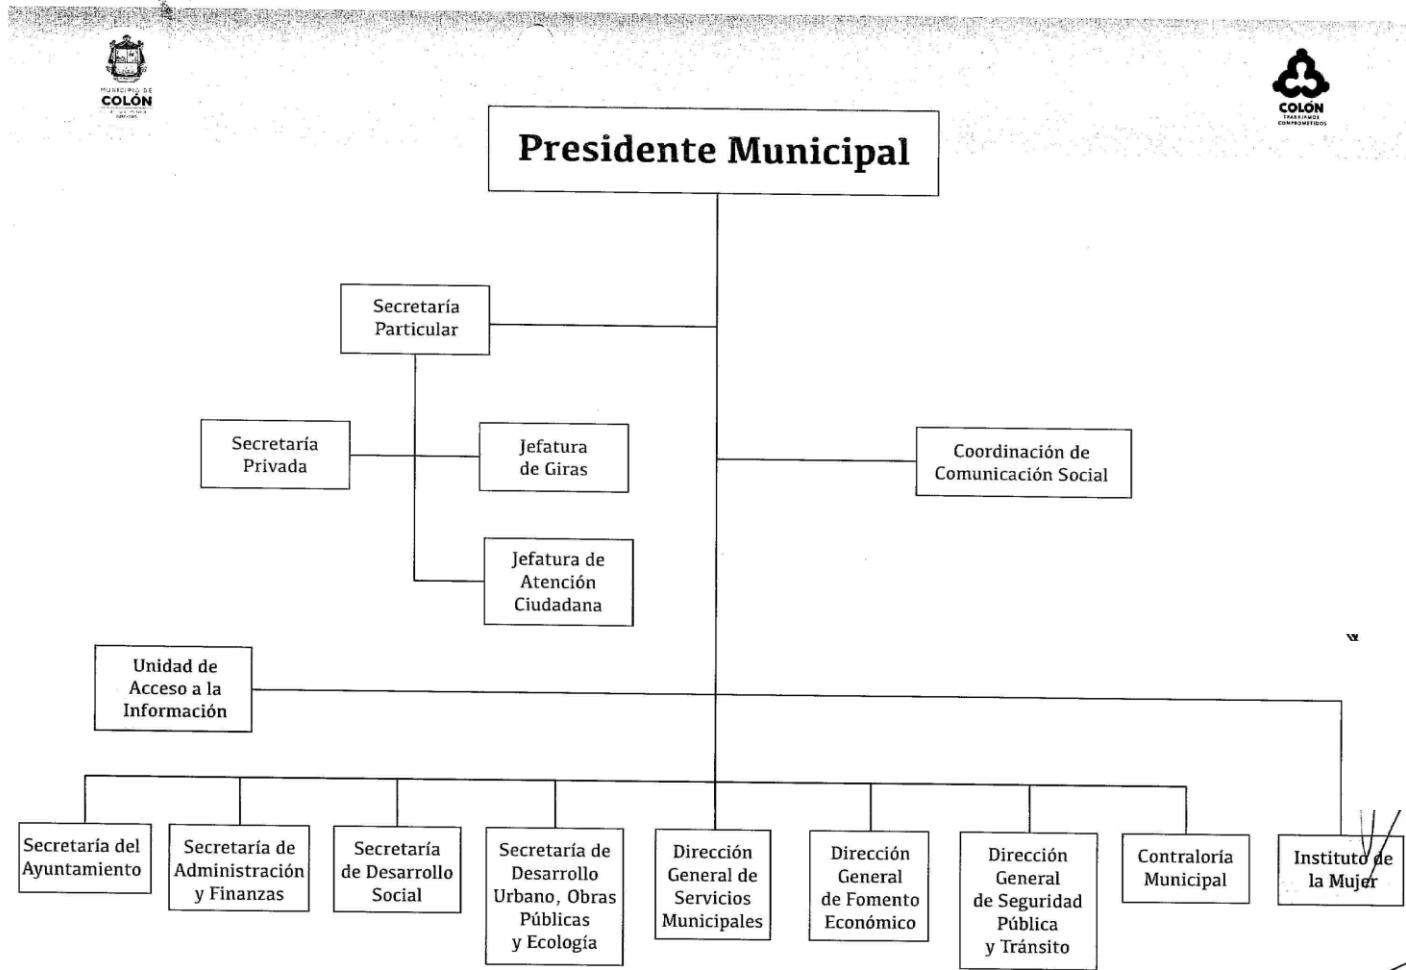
MUNICIPIO DE
COLÓN

COLÓN
TRABAJAMOS COMPROMETIDOS

Presidente Municipal

Secretaría Particular

Secretaría Privada

Jefatura de Giras

Jefatura de Atención Ciudadana

Coordinación de Comunicación Social

Unidad de Acceso a la Información

Secretaría del Ayuntamiento

Secretaría de Administración y Finanzas

Secretaría de Desarrollo Social

Secretaría de Desarrollo Urbano, Obras Públicas y Ecología

Dirección General de Servicios Municipales

Dirección General de Fomento Económico

Dirección General de Seguridad Pública y Tránsito

Contraloría Municipal

Instituto de la Mujer